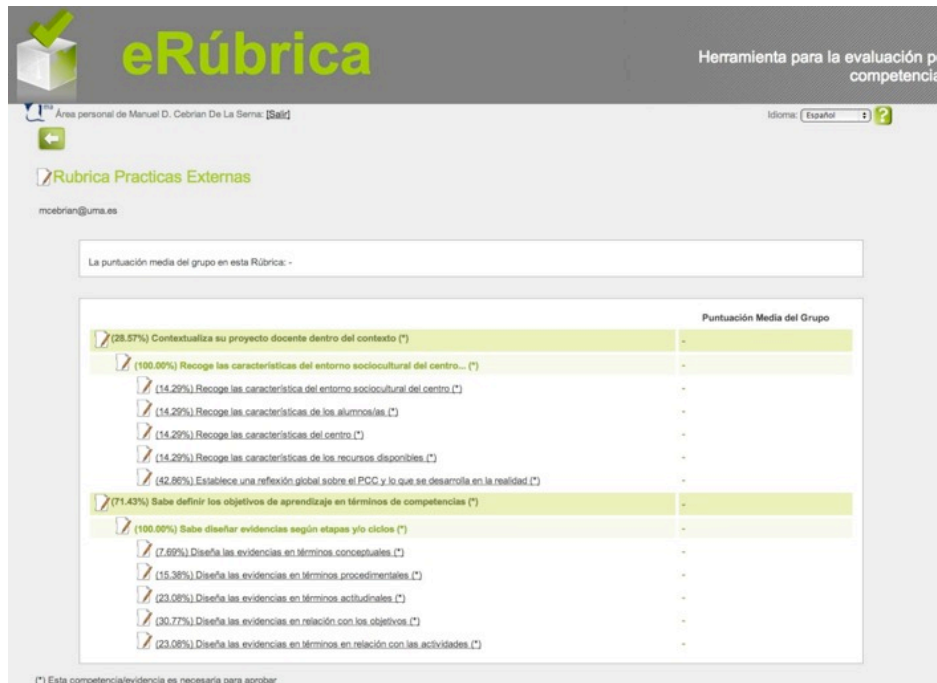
eRúbrica

Herramienta para la evaluación p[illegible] competencia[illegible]

Área personal de Manuel D. Cebrian De La Serna: [Salir]

Idioma: Español

Rubrica Practicas Externas

mcebrian@uma.es

La puntuación media del grupo en esta Rúbrica: -

| | Puntuación Media del Grupo |
|---|---|
| (28.57%) Contextualiza su proyecto docente dentro del contexto (*) | - |
| (100.00%) Recoge las caracteristicas del entorno sociocultural del centro... (*) | - |
| (14.29%) Recoge las característica del entorno sociocultural del centro (*) | - |
| (14.29%) Recoge las características de los alumnos/as (*) | - |
| (14.29%) Recoge las características del centro (*) | - |
| (14.29%) Recoge las características de los recursos disponibles (*) | - |
| (42.86%) Establece una reflexión global sobre el PCC y lo que se desarrolla en la realidad (*) | - |
| (71.43%) Sabe definir los objetivos de aprendizaje en términos de competencias (*) | - |
| (100.00%) Sabe diseñar evidencias según etapas y/o ciclos (*) | - |
| (7.69%) Diseña las evidencias en términos conceptuales (*) | - |
| (15.38%) Diseña las evidencias en términos procedimentales (*) | - |
| (23.08%) Diseña las evidencias en términos actitudinales (*) | - |
| (30.77%) Diseña las evidencias en relación con los objetivos (*) | - |
| (23.08%) Diseña las evidencias en términos en relación con las actividades (*) | - |

(*) Esta competencia/evidencia es necesaria para aprobar